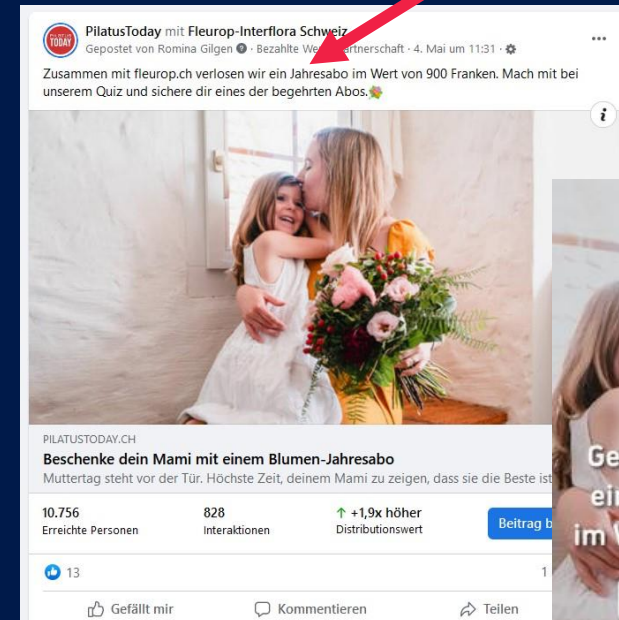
PilatusToday mit Fleurop-Interflora Schweiz
Gepostet von Romina Gilgen · Bezahlte We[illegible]rtnerschaft · 4. Mai um 11:31 ·

Zusammen mit fleurop.ch verlosen wir ein Jahresabo im Wert von 900 Franken. Mach mit bei unserem Quiz und sichere dir eines der begehrten Abos.💐

PILATUSTODAY.CH
Beschenke dein Mami mit einem Blumen-Jahresabo
Muttertag steht vor der Tür. Höchste Zeit, deinem Mami zu zeigen, dass sie die Beste ist

10.756
Erreichte Personen

828
Interaktionen

↑ +1,9x höher
Distributionswert

Beitrag b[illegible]

13

1

Gefällt mir

Kommentieren

Teilen

Ge
ei
im